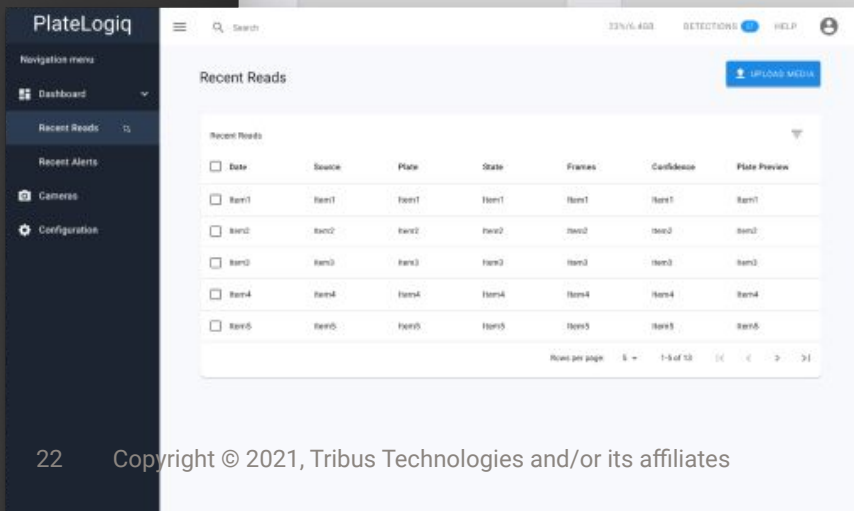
PlateLogiq

Navigation menu

Dashboard

Recent Reads

Recent Alerts

Cameras

Configuration

Search

33%/6.403 DETECTIONS HELP

Recent Reads

UPLOAD MEDIA

Recent Reads

| Date | Source | Plate | State | Frames | Confidence | Plate Preview |
|---|---|---|---|---|---|---|
| Item1 | Item1 | Item1 | Item1 | Item1 | Item1 | Item1 |
| Item2 | Item2 | Item2 | Item2 | Item2 | Item2 | Item2 |
| Item3 | Item3 | Item3 | Item3 | Item3 | Item3 | Item3 |
| Item4 | Item4 | Item4 | Item4 | Item4 | Item4 | Item4 |
| Item5 | Item5 | Item5 | Item5 | Item5 | Item5 | Item5 |

Rows per page: 5 1-5 of 13

22 Copyright © 2021, Tribus Technologies and/or its affiliates